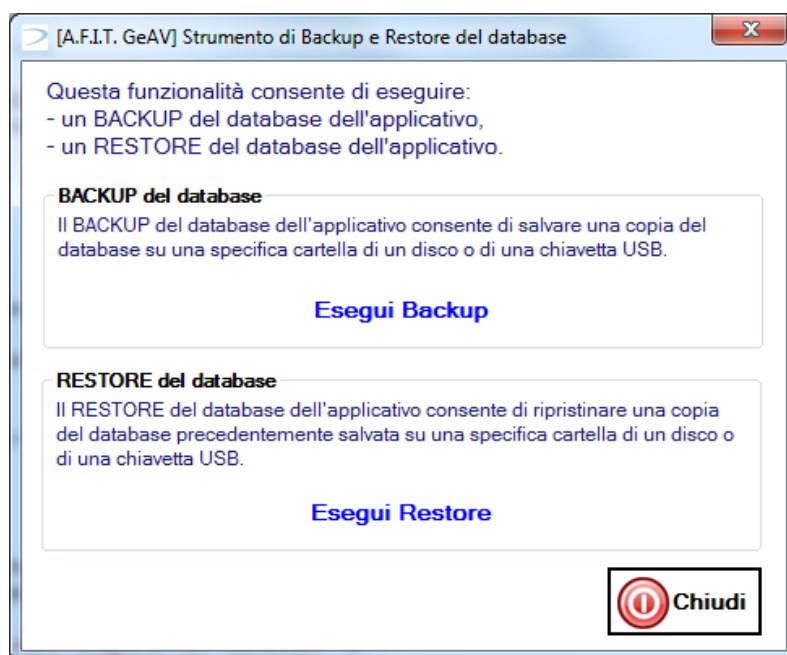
[A.F.I.T. GeAV] Strumento di Backup e Restore del database

Questa funzionalità consente de eseguire:
- un BACKUP del database dell'applicativo,
- un RESTORE del database dell'applicativo.

BACKUP del database

Il BACKUP del database dell'applicativo consente di salvare una copia del database su una specifica cartella di un disco o di una chiavetta USB.

Esegui Backup

RESTORE del database

Il RESTORE del database dell'applicativo consente di ripristinare una copia del database precedentemente salvata su una specifica cartella di un disco o di una chiavetta USB.

Esegui Restore

Chiudi